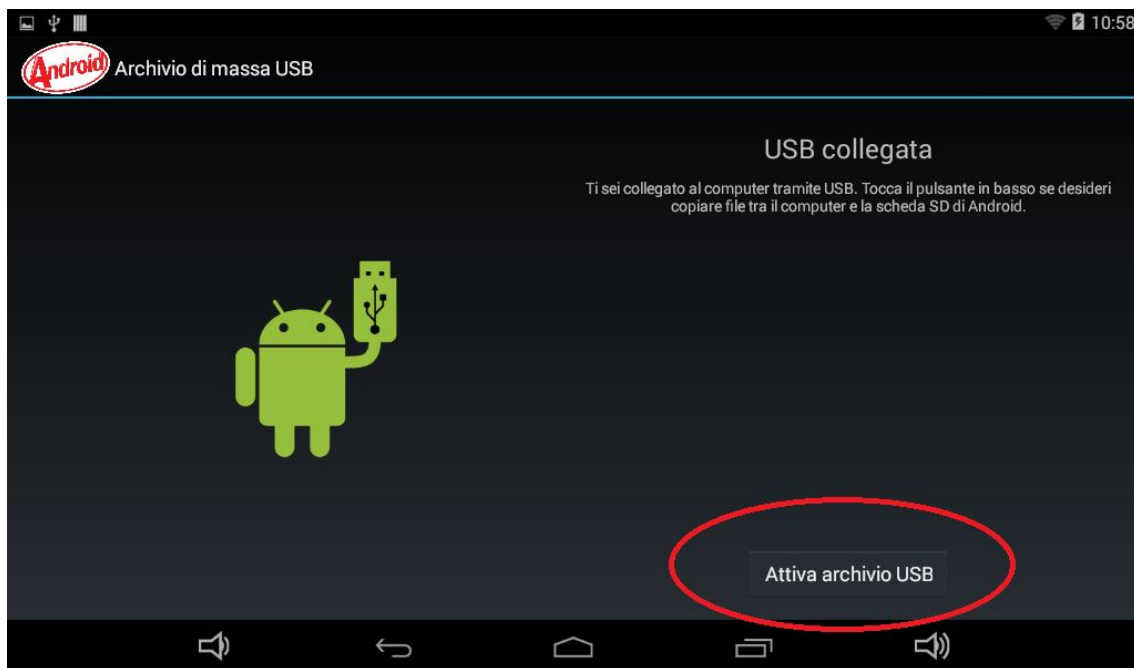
10:58

Android Archivio di massa USB

USB collegata

Ti sei collegato al computer tramite USB. Tocca il pulsante in basso se desideri copiare file tra il computer e la scheda SD di Android.

Attiva archivio USB